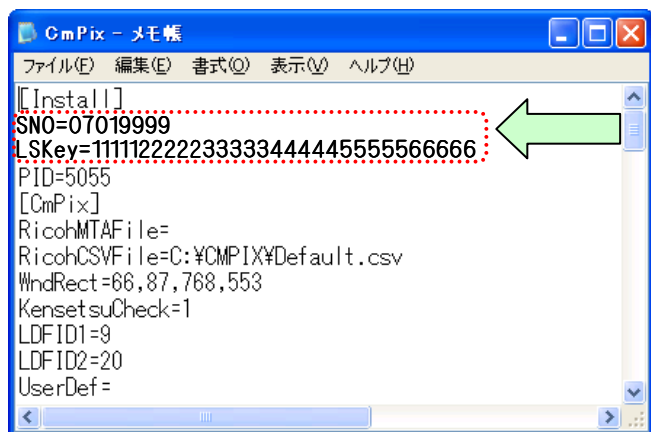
CmPix - メモ帳

ファイル(F) 編集(E) 書式(O) 表示(V) ヘルプ(H)

[Install]
SNO=07019999
LSKey=111112222233333444445555566666
PID=5055
[CmPix]
RicohMTAFile=
RicohCSVFile=C:¥CMPIX¥Default.csv
WndRect=66,87,768,553
KensetsuCheck=1
LDFID1=9
LDFID2=20
UserDef=